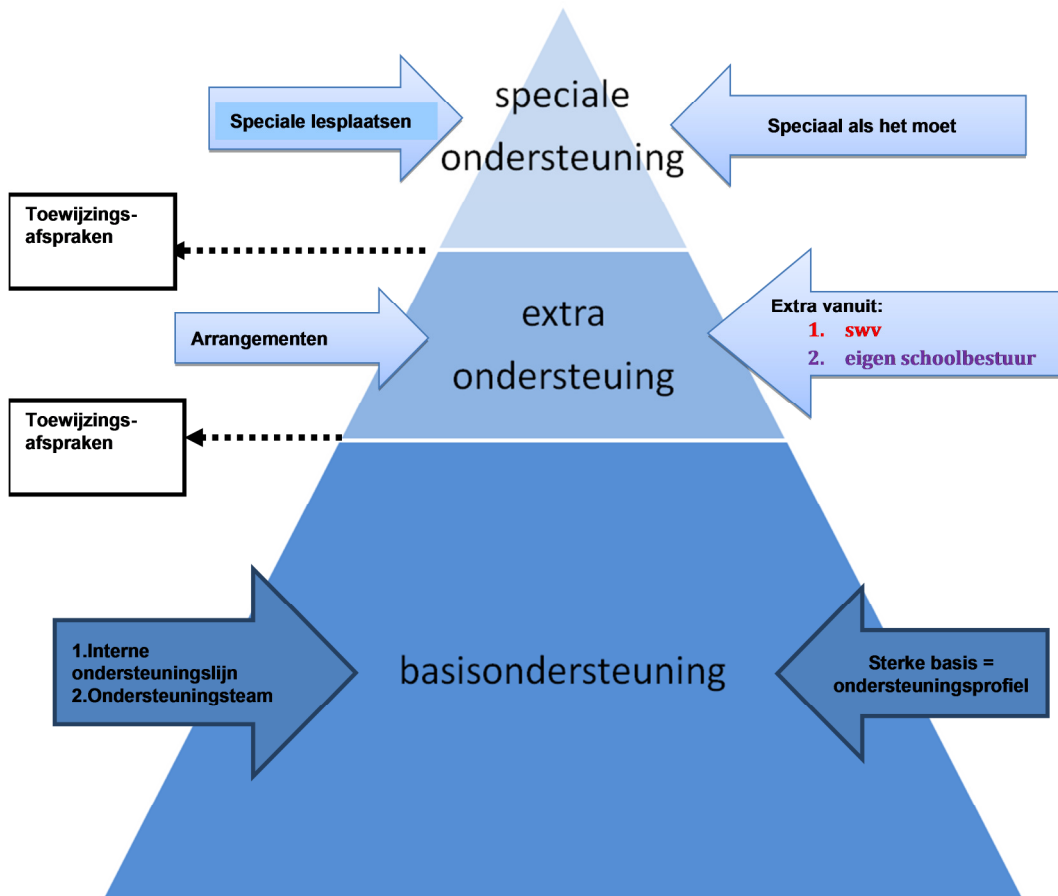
Speciale lesplaatsen

speciale ondersteuning

Speciaal als het moet

Toewijzingsafspraken

Arrangementen

extra ondersteuning

Extra vanuit:
1. swv
2. eigen schoolbestuur

Toewijzingsafspraken

1.Interne ondersteuningslijn
2.Ondersteuningsteam

basisondersteuning

Sterke basis = ondersteuningsprofiel